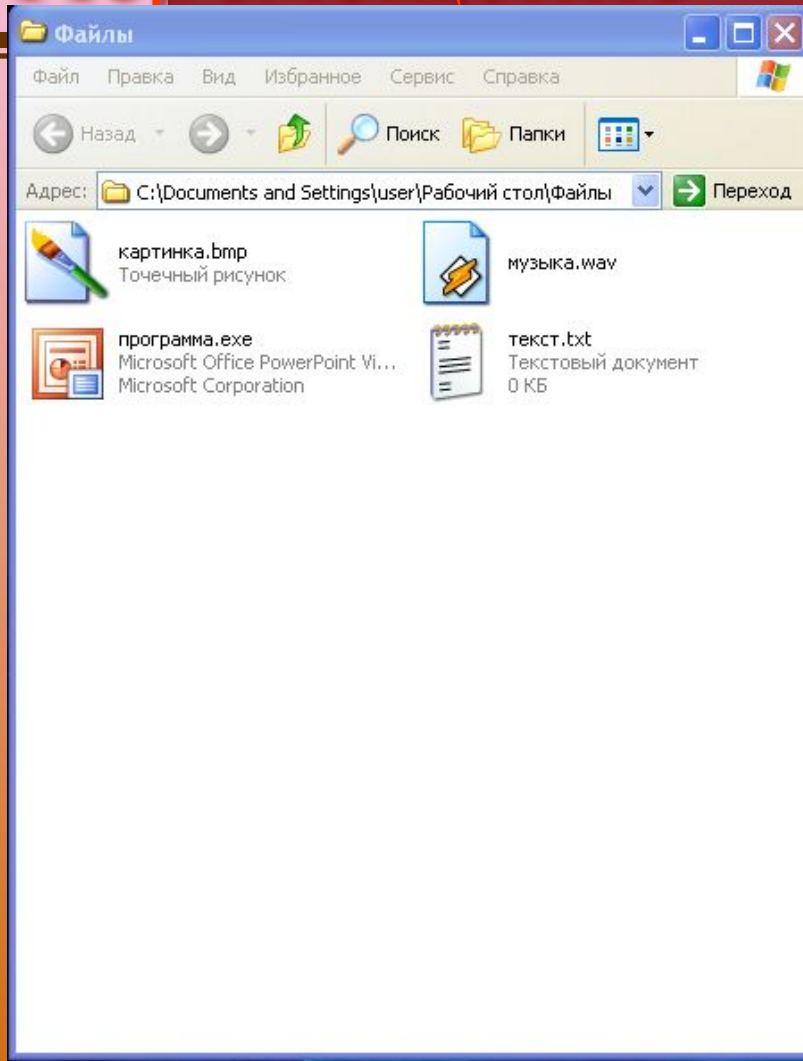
Файлы

Файл Правка Вид Избранное Сервис Справка

Назад Поиск Папки

Адрес: C:\Documents and Settings\user\Рабочий стол\Файлы Переход

картинка.bmp
Точечный рисунок

музыка.wav

программа.exe
Microsoft Office PowerPoint Vi...
Microsoft Corporation

текст.txt
Текстовый документ
0 КБ